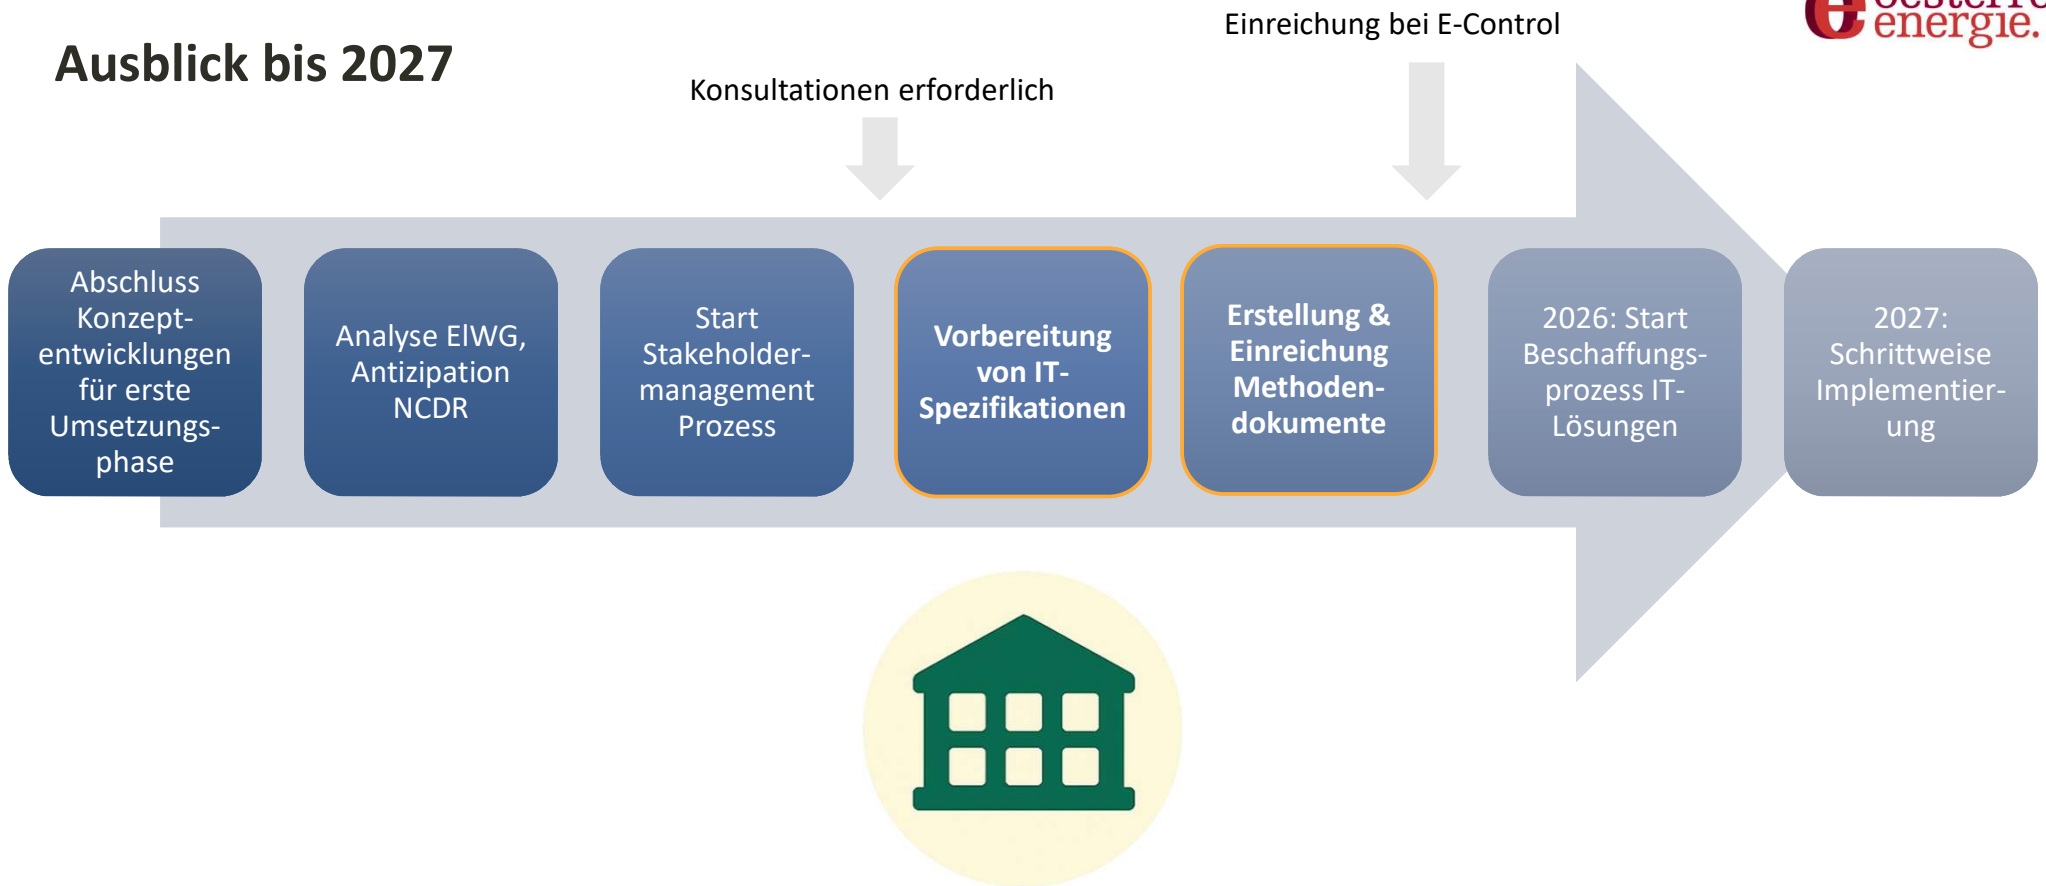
Ausblick bis 2027

Einreichung bei E-Control

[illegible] energie.

Konsultationen erforderlich

Abschluss Konzeptentwicklungen für erste Umsetzungsphase

Analyse ElWG, Antizipation NCDR

Start Stakeholdermanagement Prozess

Vorbereitung von IT-Spezifikationen

Erstellung & Einreichung Methodendokumente

2026: Start Beschaffungsprozess IT-Lösungen

2027: Schrittweise Implementierung